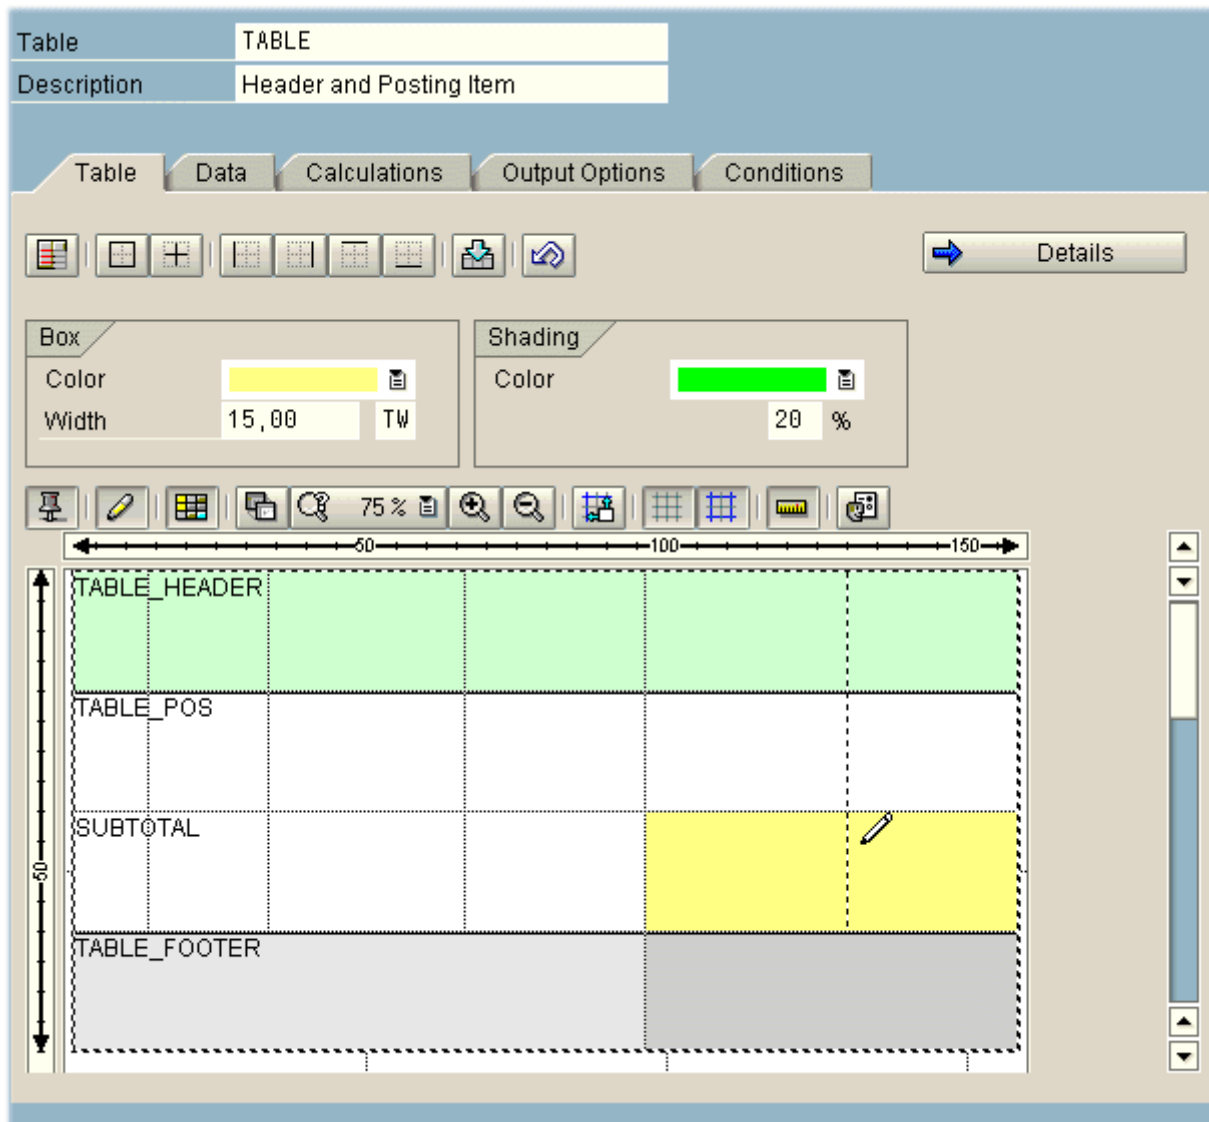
Table TABLE
Description Header and Posting Item

Table Data Calculations Output Options Conditions

Details

Box
Color
Width 15,00 TW

Shading
Color
20 %

75 %

50 100 150

TABLE_HEADER
TABLE_POS
SUBTOTAL
TABLE_FOOTER

50